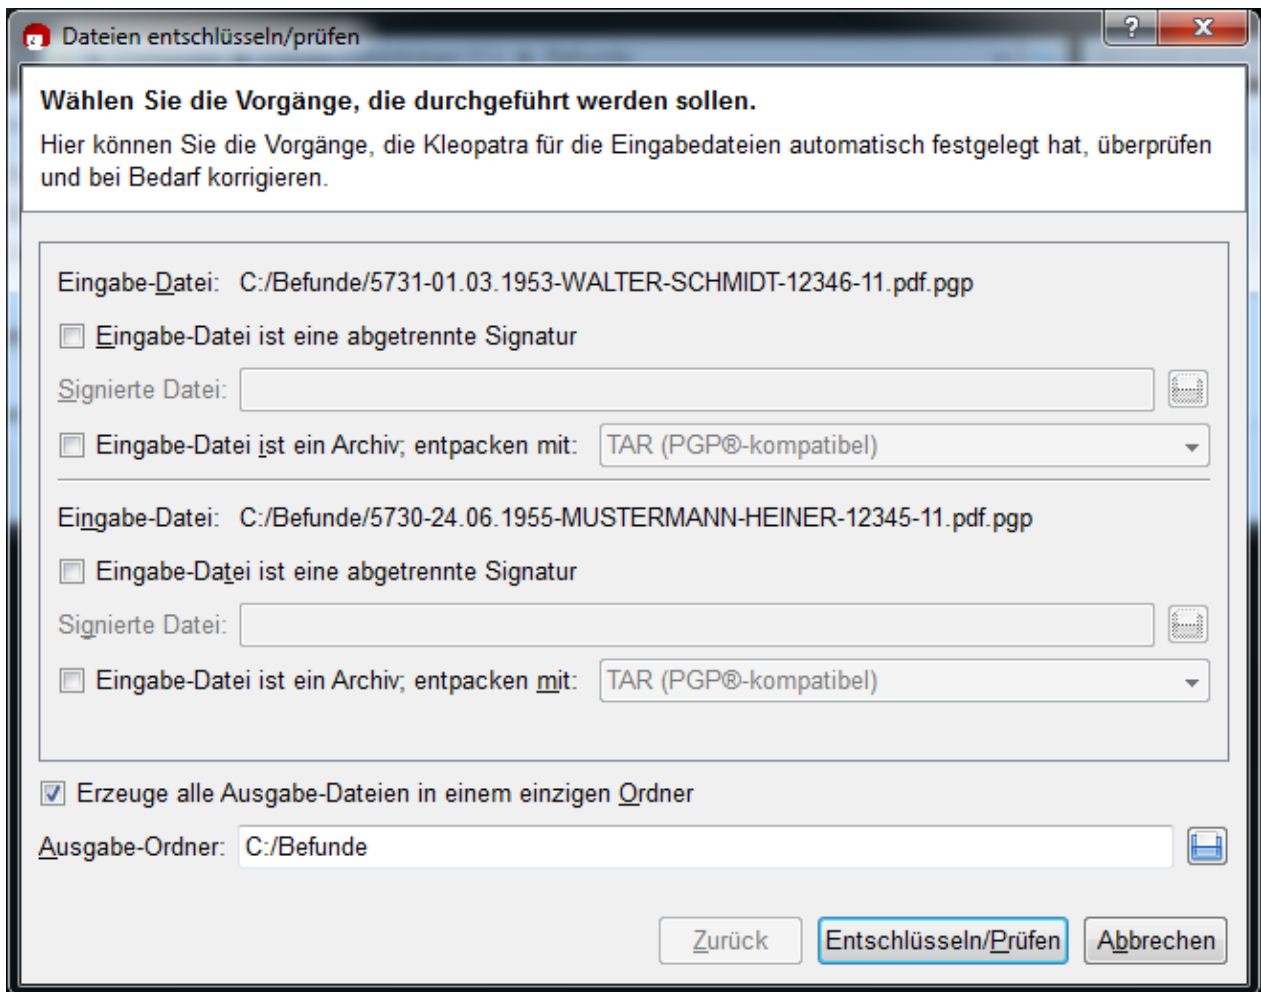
Dateien entschlüsseln/prüfen

?

X

**Wählen Sie die Vorgänge, die durchgeführt werden sollen.**

Hier können Sie die Vorgänge, die Kleopatra für die Eingabedateien automatisch festgelegt hat, überprüfen und bei Bedarf korrigieren.

Eingabe-Datei: C:/Befunde/5731-01.03.1953-WALTER-SCHMIDT-12346-11.pdf.pgp

Eingabe-Datei ist eine abgetrennte Signatur

Signierte Datei:

Eingabe-Datei ist ein Archiv; entpacken mit: TAR (PGP®-kompatibel)

Eingabe-Datei: C:/Befunde/5730-24.06.1955-MUSTERMANN-HEINER-12345-11.pdf.pgp

Eingabe-Datei ist eine abgetrennte Signatur

Signierte Datei:

Eingabe-Datei ist ein Archiv; entpacken mit: TAR (PGP®-kompatibel)

Erzeuge alle Ausgabe-Dateien in einem einzigen Ordner

Ausgabe-Ordner: C:/Befunde

Zurück

Entschlüsseln/Prüfen

Abbrechen